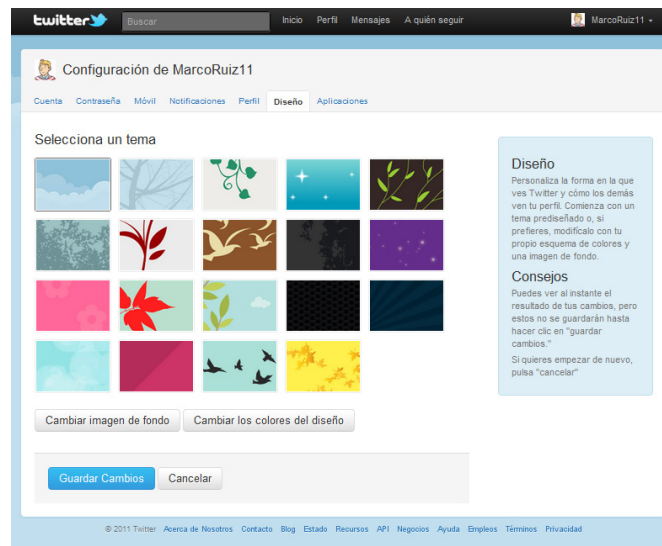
twitter Buscar Inicio Perfil Mensajes A quién seguir MarcoRuiz11

Configuración de MarcoRuiz11

Cuenta Contraseña Móvil Notificaciones Perfil Diseño Aplicaciones

Selecciona un tema

Diseño

Personaliza la forma en la que ves Twitter y cómo los demás ven tu perfil. Comienza con un tema prediseñado o, si prefieres, modifícalo con tu propio esquema de colores y una imagen de fondo.

Consejos

Puedes ver al instante el resultado de tus cambios, pero estos no se guardarán hasta hacer clic en "guardar cambios."

Si quieres empezar de nuevo, pulsa "cancelar"

Cambiar imagen de fondo Cambiar los colores del diseño

Guardar Cambios Cancelar

© 2011 Twitter Acerca de Nosotros Contacto Blog Estado Recursos API Negocios Ayuda Empleos Términos Privacidad